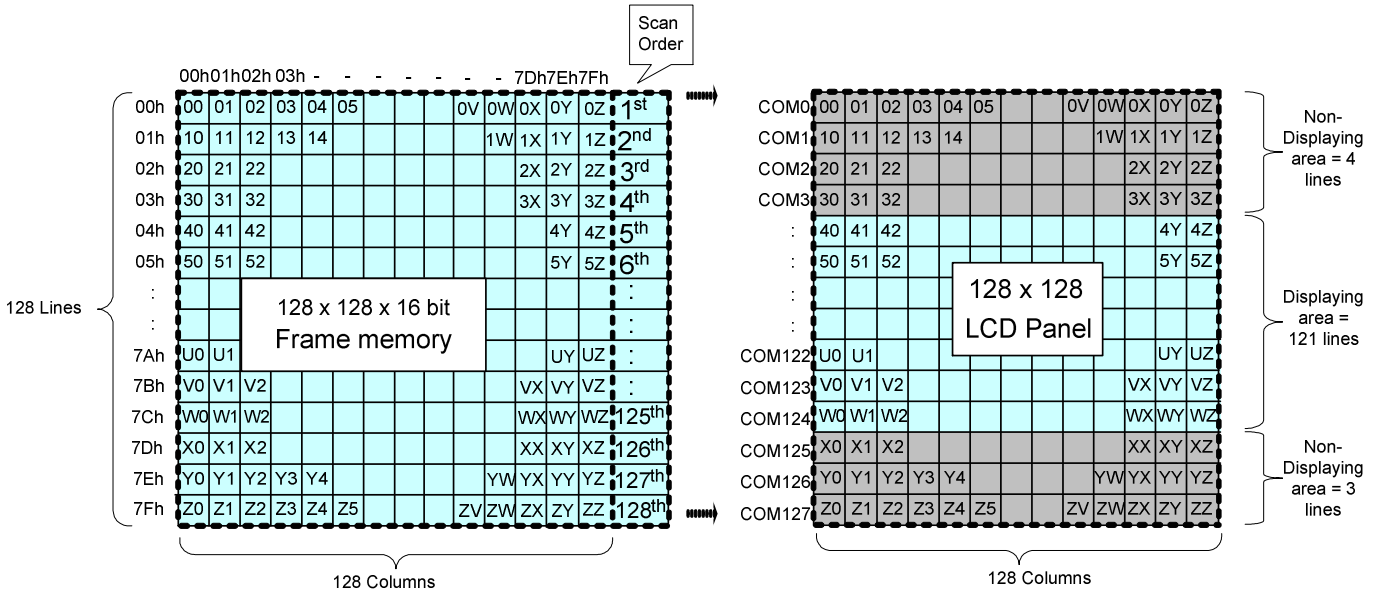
Scan Order

00h 01h 02h 03h - - - - - - - - 7Dh 7Eh 7Fh

| | | | | | | | | | | | | |
|---|---|---|---|---|---|---|---|---|---|---|---|---|
| 00h | 00 | 01 | 02 | 03 | 04 | 05 | 0V | 0W | 0X | 0Y | 0Z | 1st |
| 01h | 10 | 11 | 12 | 13 | 14 | | | 1W | 1X | 1Y | 1Z | 2nd |
| 02h | 20 | 21 | 22 | | | | | | 2X | 2Y | 2Z | 3rd |
| 03h | 30 | 31 | 32 | | | | | | 3X | 3Y | 3Z | 4th |
| 04h | 40 | 41 | 42 | | | | | | | 4Y | 4Z | 5th |
| 05h | 50 | 51 | 52 | | | | | | | 5Y | 5Z | 6th |
| : | | | | | | | | | | | | : |
| : | | | | | | | | | | | | : |
| 7Ah | U0 | U1 | | | | | | | | UY | UZ | : |
| 7Bh | V0 | V1 | V2 | | | | | | VX | VY | VZ | : |
| 7Ch | W0 | W1 | W2 | | | | | | WX | WY | WZ | 125th |
| 7Dh | X0 | X1 | X2 | | | | | | XX | XY | XZ | 126th |
| 7Eh | Y0 | Y1 | Y2 | Y3 | Y4 | | | YW | YX | YY | YZ | 127th |
| 7Fh | Z0 | Z1 | Z2 | Z3 | Z4 | Z5 | ZV | ZW | ZX | ZY | ZZ | 128th |

128 Lines

128 x 128 x 16 bit
Frame memory

128 Columns

| | | | | | | | | | | | |
|---|---|---|---|---|---|---|---|---|---|---|---|
| COM0 | 00 | 01 | 02 | 03 | 04 | 05 | 0V | 0W | 0X | 0Y | 0Z |
| COM1 | 10 | 11 | 12 | 13 | 14 | | | 1W | 1X | 1Y | 1Z |
| COM2 | 20 | 21 | 22 | | | | | | 2X | 2Y | 2Z |
| COM3 | 30 | 31 | 32 | | | | | | 3X | 3Y | 3Z |
| : | 40 | 41 | 42 | | | | | | | 4Y | 4Z |
| : | 50 | 51 | 52 | | | | | | | 5Y | 5Z |
| : | | | | | | | | | | | |
| : | | | | | | | | | | | |
| COM122 | U0 | U1 | | | | | | | | UY | UZ |
| COM123 | V0 | V1 | V2 | | | | | | VX | VY | VZ |
| COM124 | W0 | W1 | W2 | | | | | | WX | WY | WZ |
| COM125 | X0 | X1 | X2 | | | | | | XX | XY | XZ |
| COM126 | Y0 | Y1 | Y2 | Y3 | Y4 | | | YW | YX | YY | YZ |
| COM127 | Z0 | Z1 | Z2 | Z3 | Z4 | Z5 | ZV | ZW | ZX | ZY | ZZ |

128 x 128
LCD Panel

Non-Displaying area = 4 lines

Displaying area = 121 lines

Non-Displaying area = 3 lines

128 Columns